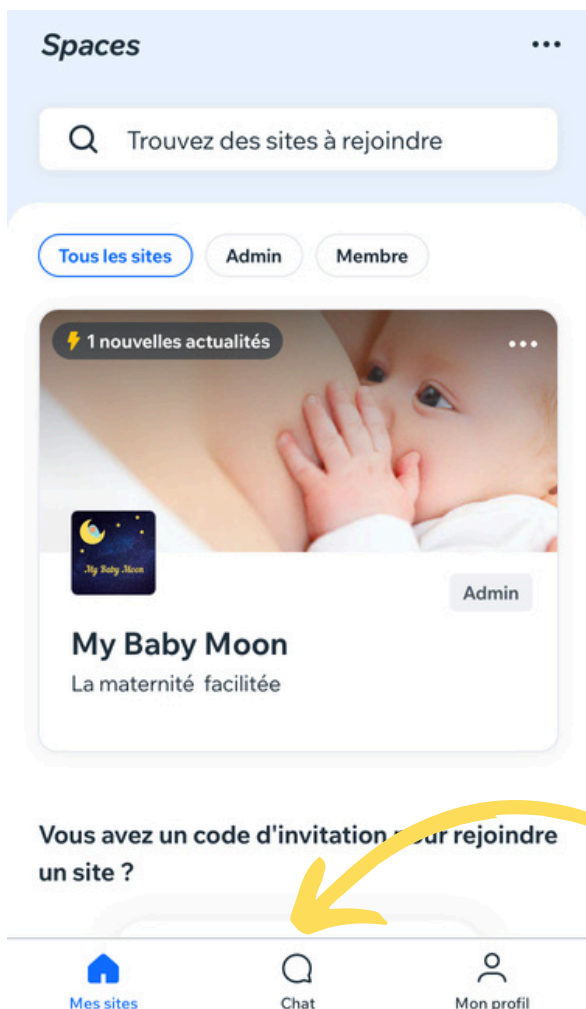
Spaces

Trouvez des sites à rejoindre

Tous les sites Admin Membre

1 nouvelles actualités

My Baby Moon

Admin

My Baby Moon

La maternité facilitée

Vous avez un code d'invitation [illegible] rejoindre un site ?

Mes sites Chat Mon profil